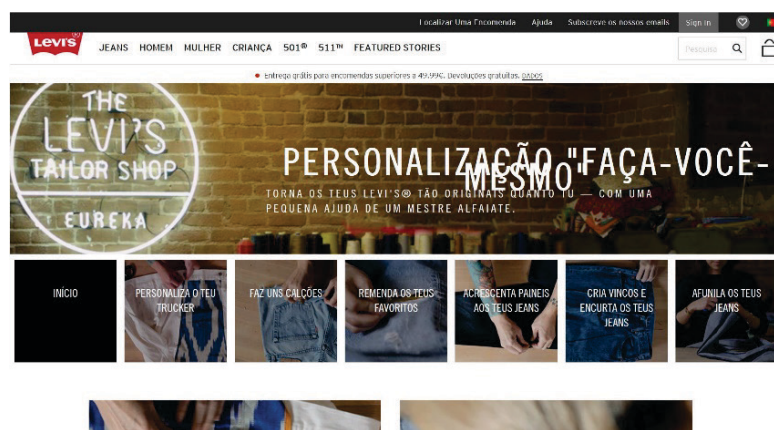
Localizar Uma Encomenda Ajuda Subscreve os nossos emails Sign in

Levi's JEANS HOMEM MULHER CRIANÇA 501® 511™ FEATURED STORIES Pesquisa

Entrega grátis para encomendas superiores a 49,99€. Devoluções gratuitas. DADOS

THE LEVI'S TAILOR SHOP EUREKA

PERSONALIZAÇÃO "FAÇA-VOCÊ-MESMO"

TORNA OS TEUS LEVI'S® TÃO ORIGINAIS QUANTO TU — COM UMA PEQUENA AJUDA DE UM MESTRE ALFAIATE.

INÍCIO

PERSONALIZA O TEU TRUCKER

FAZ UNS CALÇÕES

REMENDA OS TEUS FAVORITOS

ACRESCENTA PAINEIS AOS TEUS JEANS

CRIA VINCOS E ENCURTA OS TEUS JEANS

AFUNILA OS TEUS JEANS